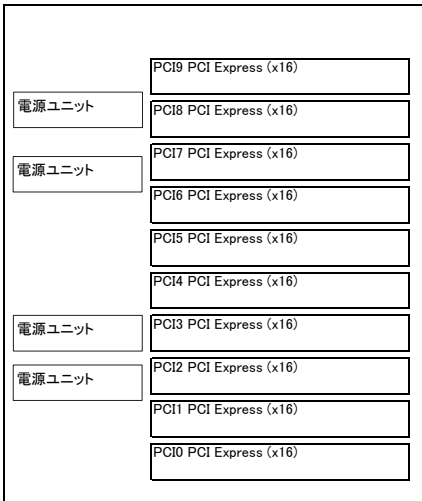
PCI9 PCI Express (x16)

電源ユニット

PCI8 PCI Express (x16)

PCI7 PCI Express (x16)

電源ユニット

PCI6 PCI Express (x16)

PCI5 PCI Express (x16)

PCI4 PCI Express (x16)

電源ユニット

PCI3 PCI Express (x16)

電源ユニット

PCI2 PCI Express (x16)

PCI1 PCI Express (x16)

PCI0 PCI Express (x16)